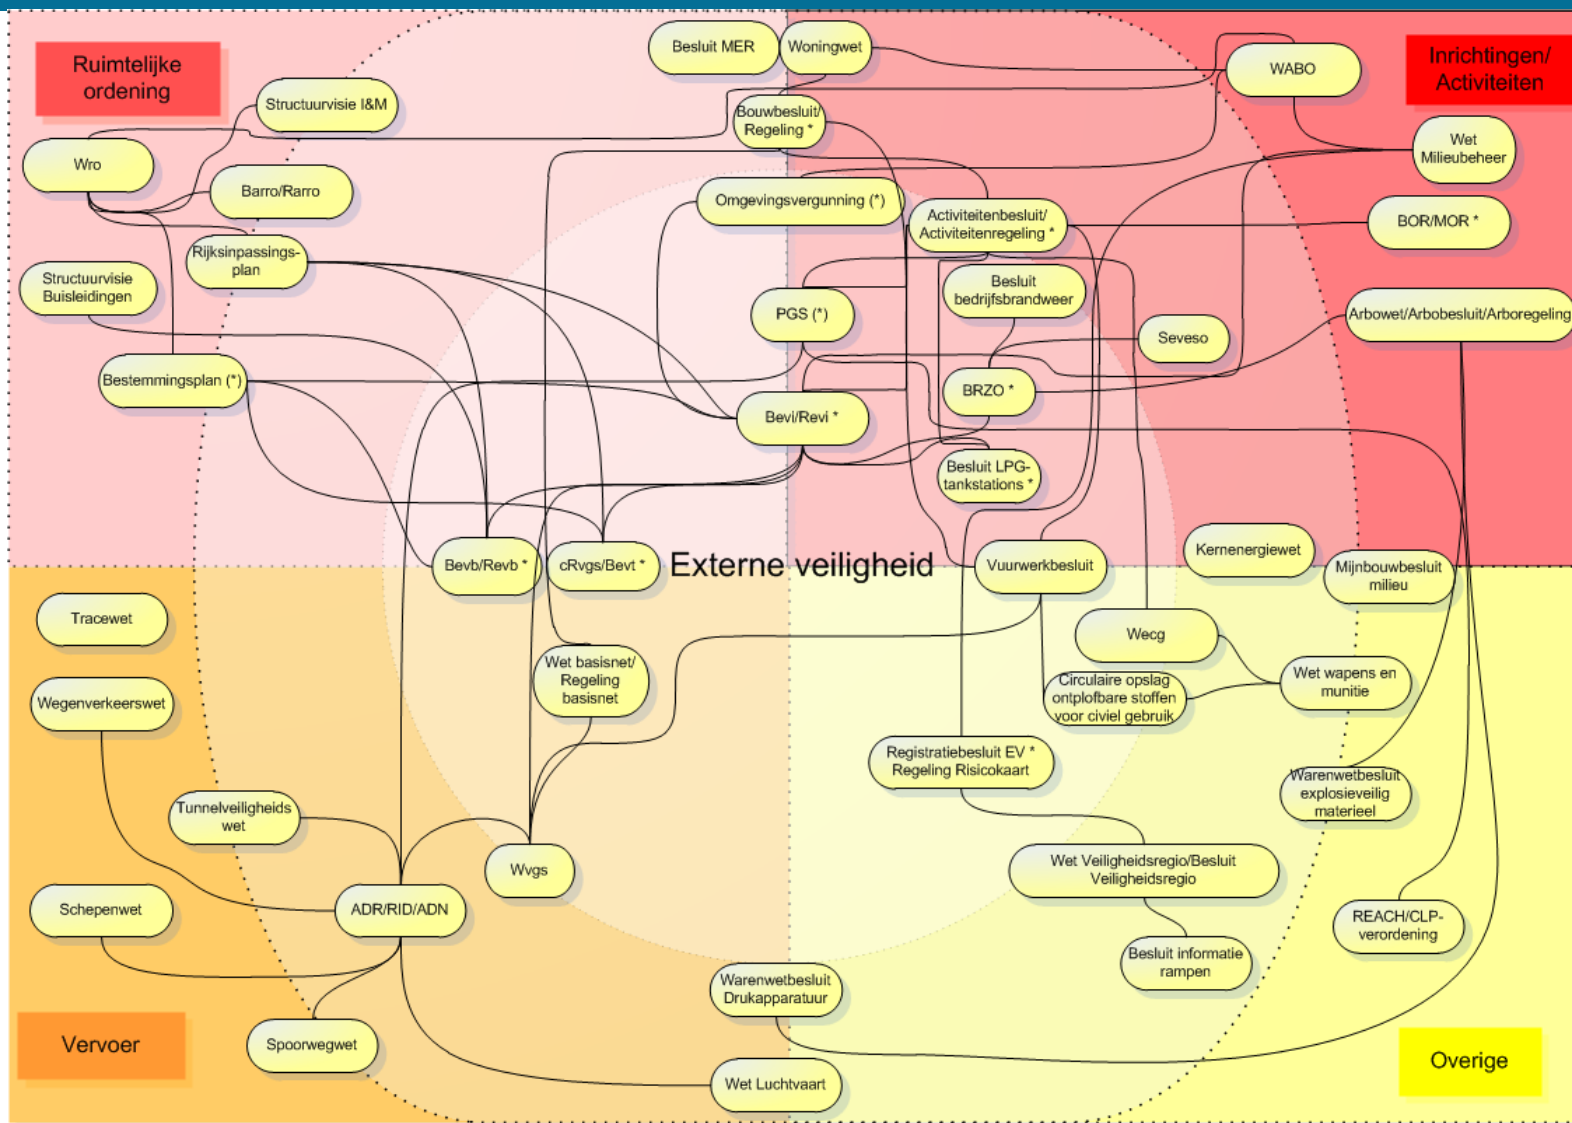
Ruimtelijke ordening

Inrichtingen/ Activiteiten

Besluit MER

Woningwet

WABO

Structuurvisie I&M

Bouwbesluit/ Regeling *

Wet Milieubeheer

Wro

Barro/Rarro

Omgevingsvergunning (*)

Activiteitenbesluit/ Activiteitenregeling *

BOR/MOR *

Rijksinpassings-plan

Structuurvisie Buisleidingen

Besluit bedrijfsbrandweer

PGS (*)

Arbowet/Arbobesluit/Arboregeling

Seveso

Bestemmingsplan (*)

BRZO *

Bevi/Revi *

Besluit LPG-tankstations *

Bevb/Revb *

cRvgs/Bevt *

Externe veiligheid

Vuurwerkbesluit

Kernenergiewet

Mijnbouwbesluit milieu

Tracewet

Wecg

Wet basisnet/ Regeling basisnet

Wet wapens en munitie

Wegenverkeerswet

Circulaire opslag ontplofbare stoffen voor civiel gebruik

Registratiebesluit EV * Regeling Risicokaart

Warenwetbesluit explosieveilig materieel

Tunnelveiligheids wet

Wvgs

Wet Veiligheidsregio/Besluit Veiligheidsregio

Schepenwet

ADR/RID/ADN

REACH/CLP-verordening

Besluit informatie rampen

Warenwetbesluit Drukapparatuur

Vervoer

Spoorwegwet

Overige

Wet Luchtvaart